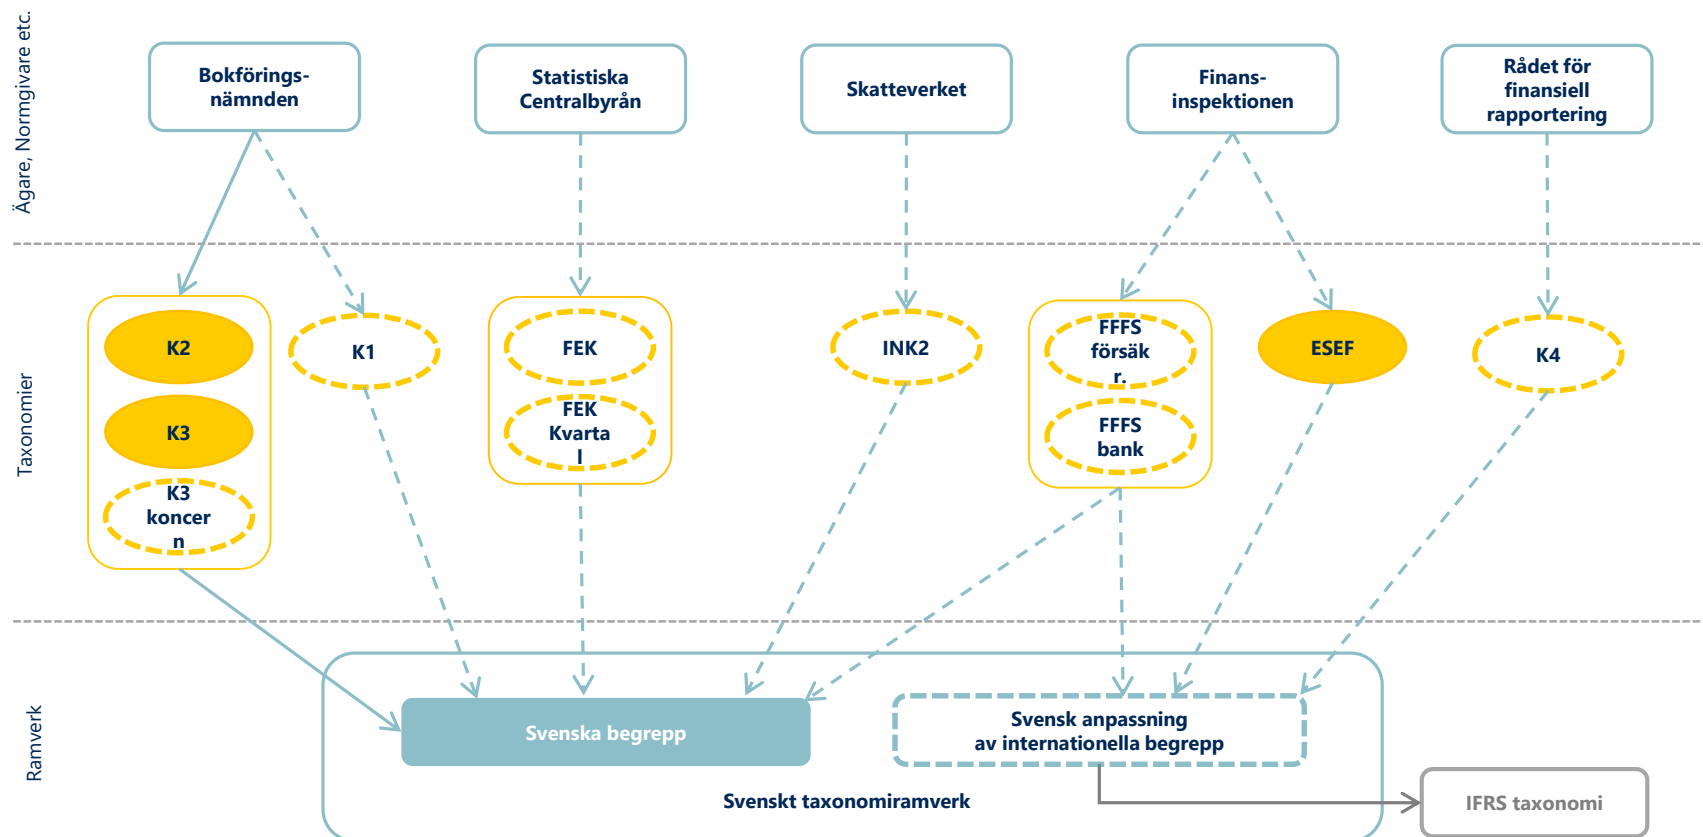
Ägare, Normgivare etc.

Bokföringsnämnden

Statistiska Centralbyrån

Skatteverket

Finansinspektionen

Rådet för finansiell rapportering

Taxonomier

K2

K3

K3 koncer n

K1

FEK

FEK Kvarta l

INK2

FFFS försäk r.

FFFS bank

ESEF

K4

Ramverk

Svenska begrepp

Svensk anpassning av internationella begrepp

Svenskt taxonomiramverk

IFRS taxonomi